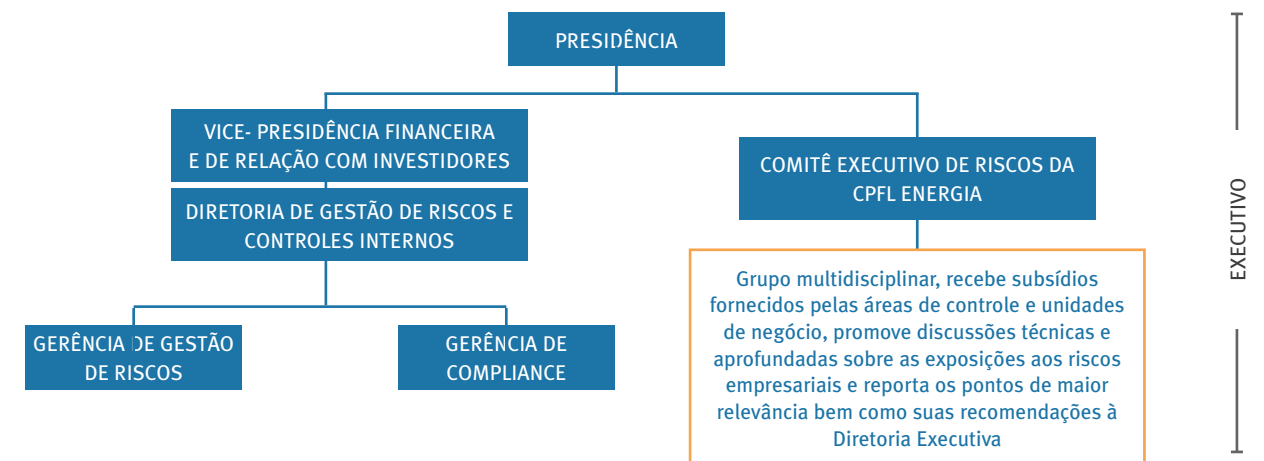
PRESIDÊNCIA

VICE- PRESIDÊNCIA FINANCEIRA E DE RELAÇÃO COM INVESTIDORES

DIRETORIA DE GESTÃO DE RISCOS E CONTROLES INTERNOS

GERÊNCIA DE GESTÃO DE RISCOS

GERÊNCIA DE COMPLIANCE

COMITÊ EXECUTIVO DE RISCOS DA CPFL ENERGIA

Grupo multidisciplinar, recebe subsídios fornecidos pelas áreas de controle e unidades de negócio, promove discussões técnicas e aprofundadas sobre as exposições aos riscos empresariais e reporta os pontos de maior relevância bem como suas recomendações à Diretoria Executiva

EXECUTIVO